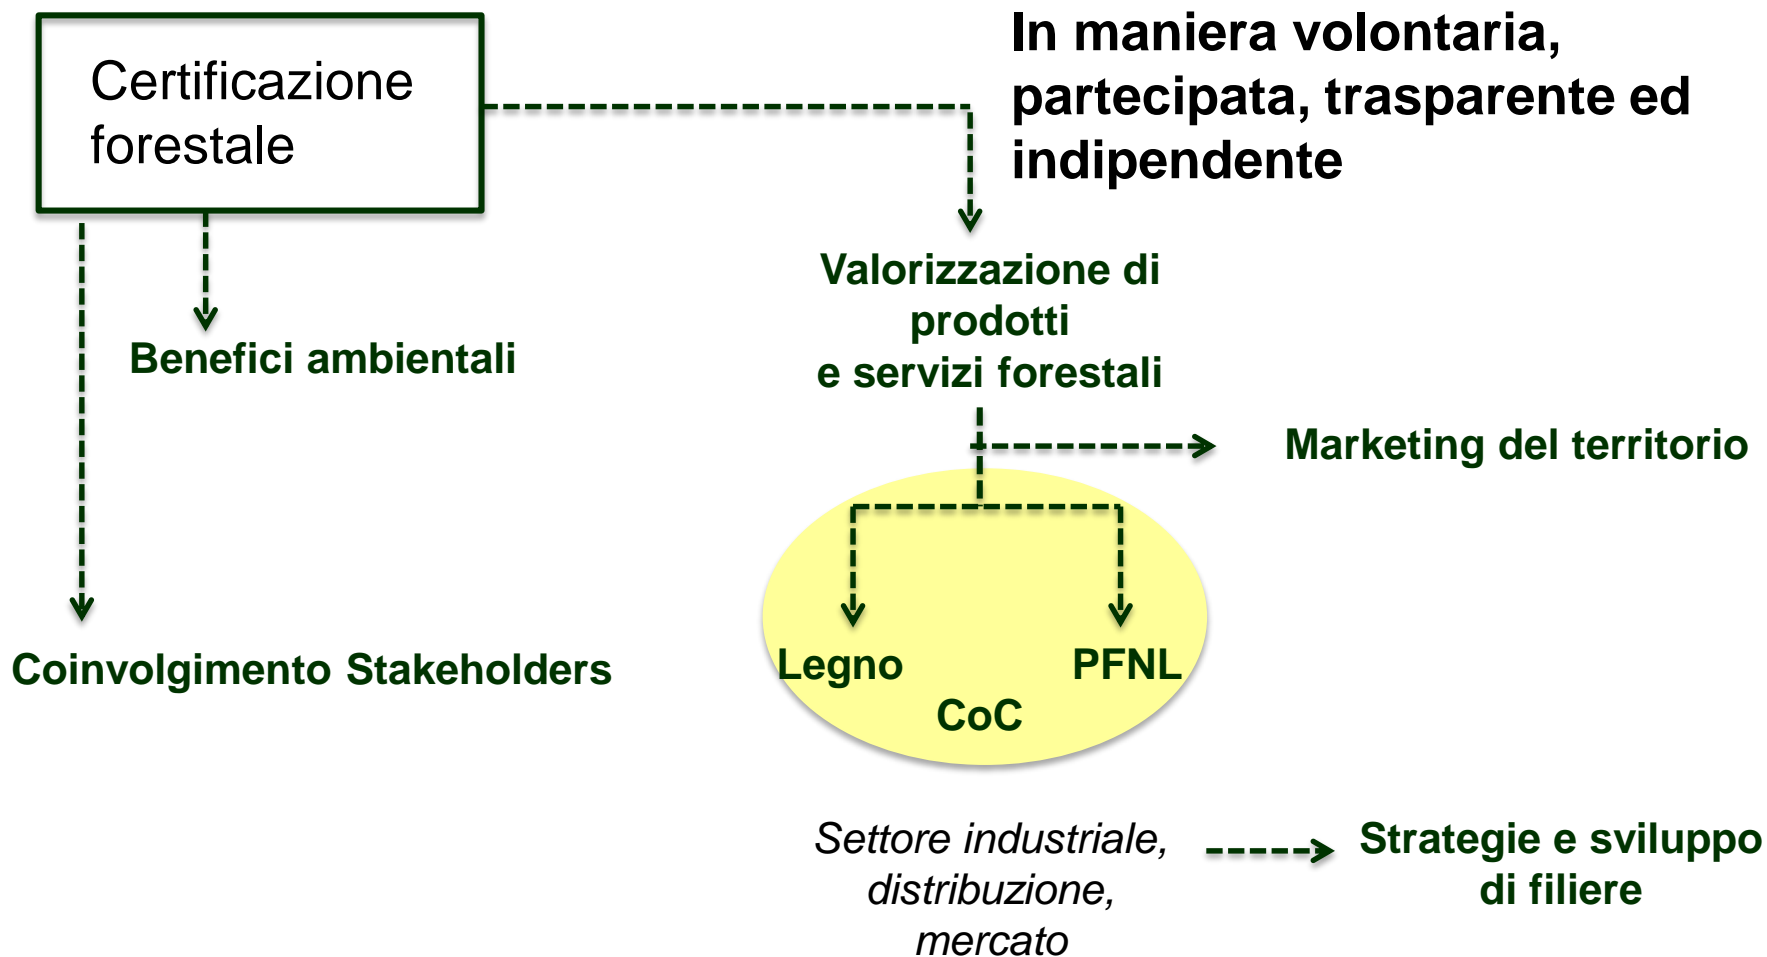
Certificazione forestale

In maniera volontaria, partecipata, trasparente ed indipendente

Benefici ambientali

Valorizzazione di prodotti e servizi forestali

Marketing del territorio

Legno

PFNL

CoC

Coinvolgimento Stakeholders

Settore industriale, distribuzione, mercato

Strategie e sviluppo di filiere